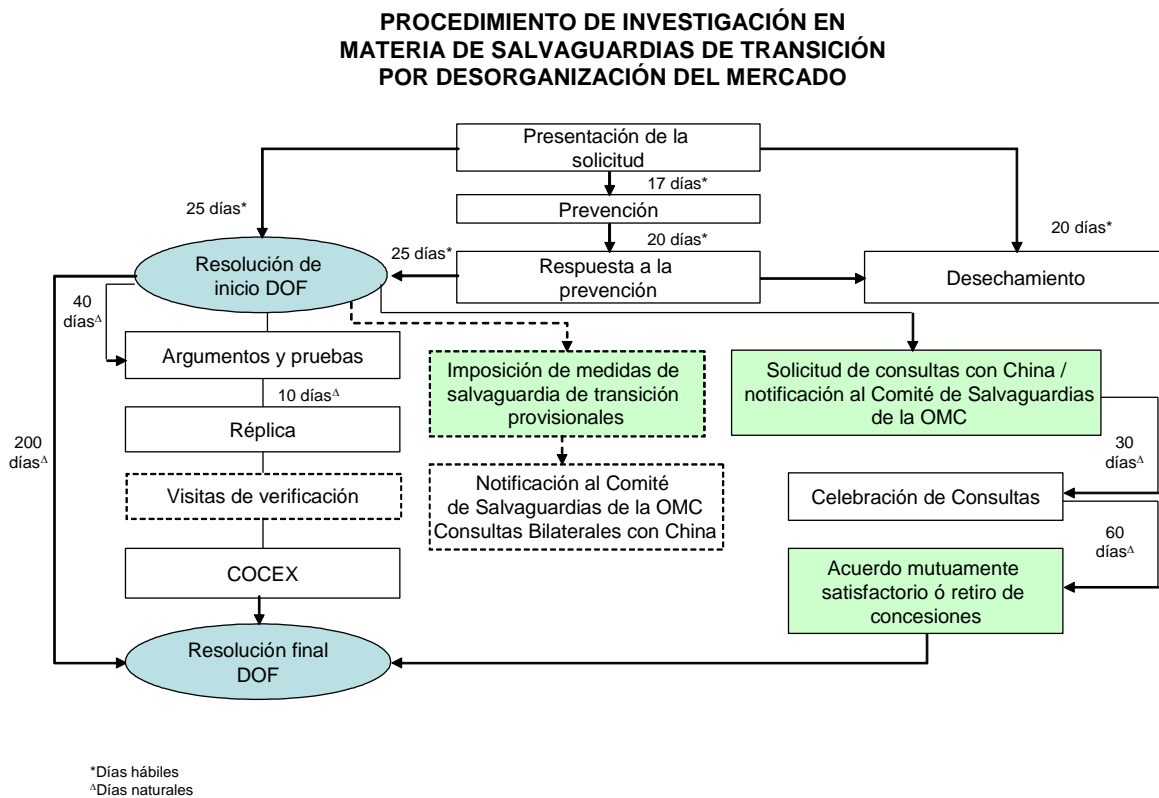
PROCEDIMIENTO DE INVESTIGACIÓN EN MATERIA DE SALVAGUARDIAS DE TRANSICIÓN POR DESORGANIZACIÓN DEL MERCADO

Presentación de la solicitud

17 días*

Prevención

20 días*

Respuesta a la prevención

25 días*

25 días*

20 días*

Desechamiento

Resolución de inicio DOF

40 días$^{\Delta}$

Argumentos y pruebas

10 días$^{\Delta}$

Réplica

Visitas de verificación

COCEX

200 días$^{\Delta}$

Imposición de medidas de salvaguardia de transición provisionales

Notificación al Comité de Salvaguardias de la OMC Consultas Bilaterales con China

Solicitud de consultas con China / notificación al Comité de Salvaguardias de la OMC

30 días$^{\Delta}$

Celebración de Consultas

60 días$^{\Delta}$

Acuerdo mutuamente satisfactorio ó retiro de concesiones

Resolución final DOF

*Días hábiles
$^{\Delta}$Días naturales